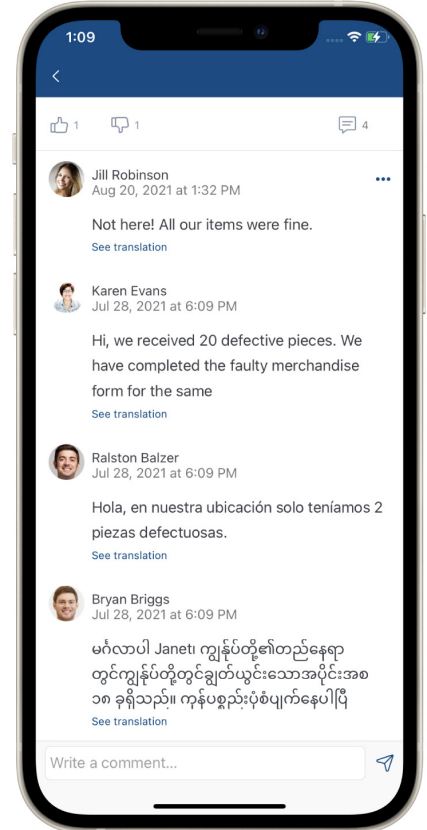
1:09

1 1 4

Jill Robinson
Aug 20, 2021 at 1:32 PM

Not here! All our items were fine.
See translation

Karen Evans
Jul 28, 2021 at 6:09 PM

Hi, we received 20 defective pieces. We have completed the faulty merchandise form for the same
See translation

Ralston Balzer
Jul 28, 2021 at 6:09 PM

Hola, en nuestra ubicación solo teníamos 2 piezas defectuosas.
See translation

Bryan Briggs
Jul 28, 2021 at 6:09 PM

မင်္ဂလာပါ Janet၊ ကျွန်ုပ်တို့၏တည်နေရာတွင်ကျွန်ုပ်တို့တွင်ချွတ်ယွင်းသောအပိုင်းအစ ၁၈ ခုရှိသည်။ ကုန်ပစ္စည်းပုံစံပျက်နေပါပြီ
See translation

Write a comment...